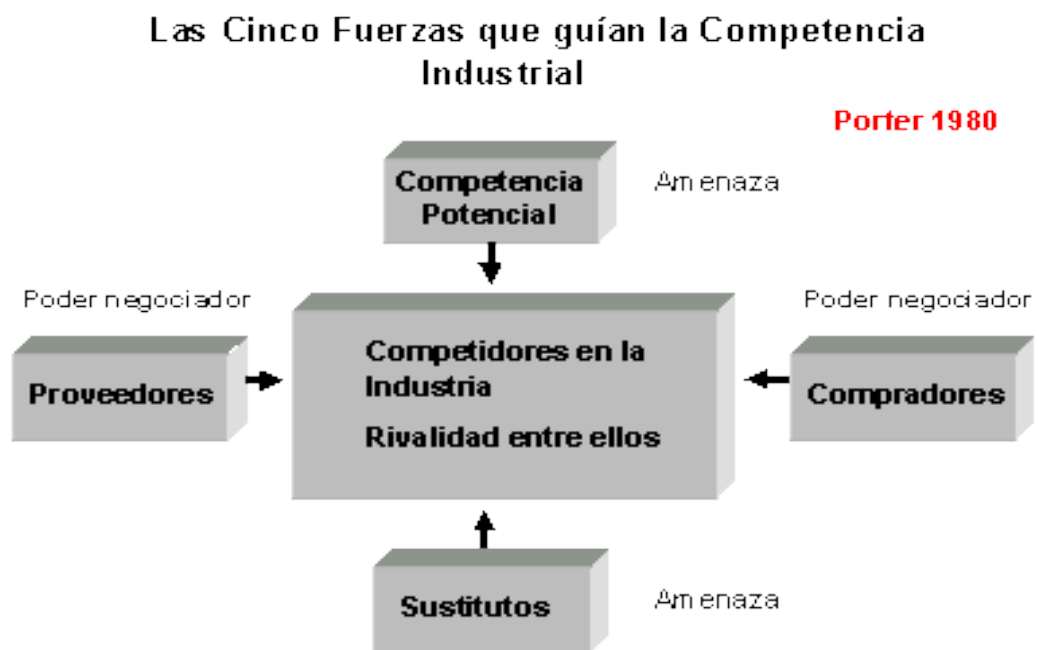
Las Cinco Fuerzas que guían la Competencia Industrial

Porter 1980

Competencia Potencial

Amenaza

Poder negociador

Poder negociador

Proveedores

Competidores en la Industria

Rivalidad entre ellos

Compradores

Sustitutos

Amenaza